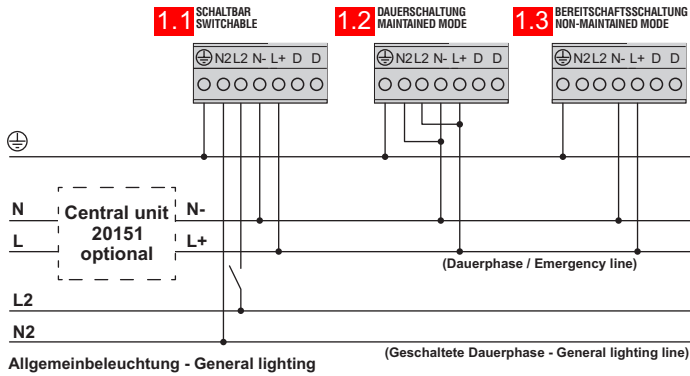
1.1 SCHALTBAR SWITCHABLE

1.2 DAUERSCHALTUNG MAINTAINED MODE

1.3 BEREITSCHAFTSSCHALTUNG NON-MAINTAINED MODE

N2 L2 N- L+ D D

N2 L2 N- L+ D D

N2 L2 N- L+ D D

N

L

Central unit 20151 optional

N-

L+

(Dauerphase / Emergency line)

L2

N2

Allgemeinbeleuchtung - General lighting

(Geschaltete Dauerphase - General lighting line)